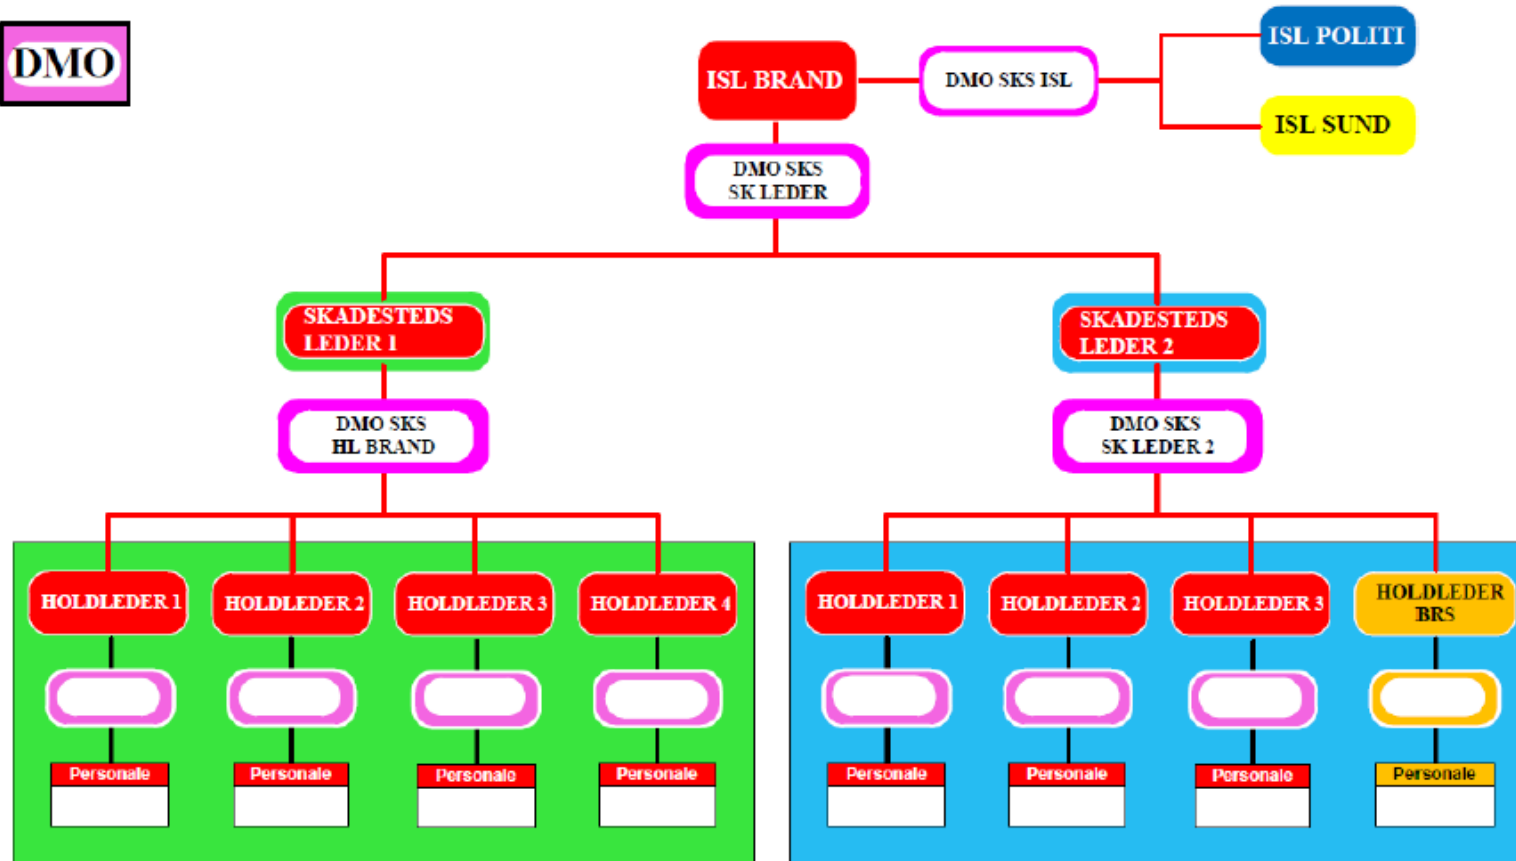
DMO

ISL BRAND

DMO SKS ISL

ISL POLITI

ISL SUND

DMO SKS SK LEDER

SKADESTEDS LEDER 1

SKADESTEDS LEDER 2

DMO SKS HL BRAND

DMO SKS SK LEDER 2

HOLDLEDER 1

HOLDLEDER 2

HOLDLEDER 3

HOLDLEDER 4

HOLDLEDER 1

HOLDLEDER 2

HOLDLEDER 3

HOLDLEDER BRS

Personale

Personale

Personale

Personale

Personale

Personale

Personale

Personale